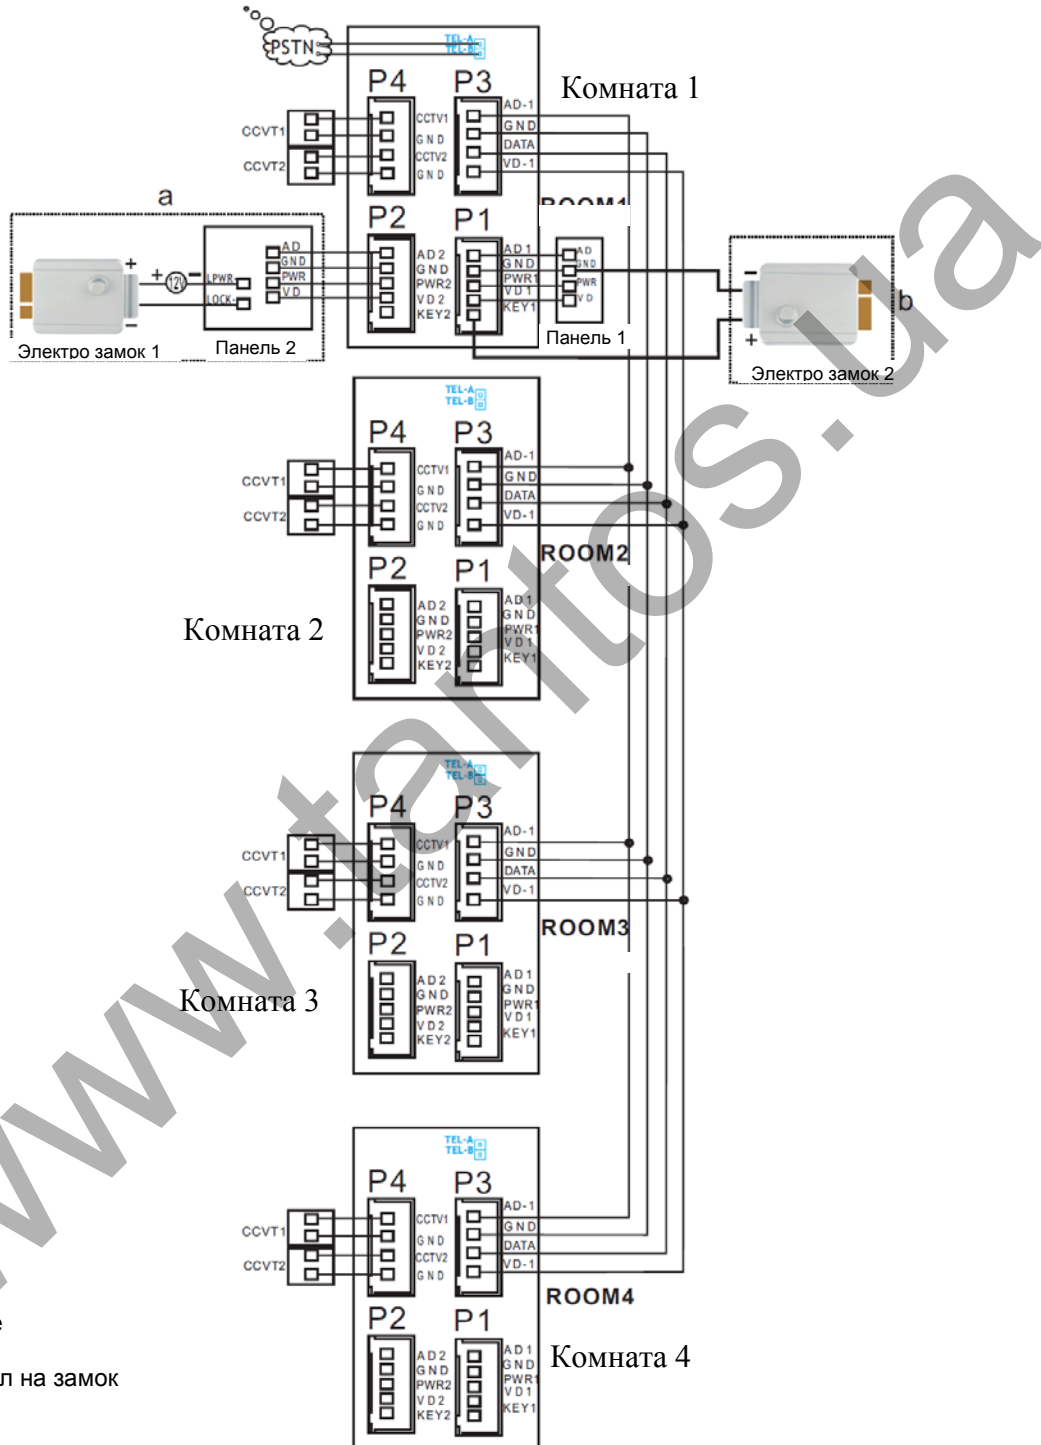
PSTN
TEL-A
TEL-B
P4
P3
Комната 1
CCVT1
CCVT2
CCTV1
GND
CCTV2
GND
AD-1
GND
DATA
VD-1
a
ROOM1
P2
P1
AD
GND
PWR
VD
LPWR
LOCK-
+
-
12V
AD2
GND
PWR2
VD2
KEY2
AD1
GND
PWR1
VD1
KEY1
AD
GND
PWR
VD
b
Электро замок 1
Панель 2
Панель 1
Электро замок 2
TEL-A
TEL-B
P4
P3
CCVT1
CCVT2
CCTV1
GND
CCTV2
GND
AD-1
GND
DATA
VD-1
ROOM2
P2
P1
Комната 2
AD2
GND
PWR2
VD2
KEY2
AD1
GND
PWR1
VD1
KEY1
TEL-A
TEL-B
P4
P3
CCVT1
CCVT2
CCTV1
GND
CCTV2
GND
AD-1
GND
DATA
VD-1
ROOM3
P2
P1
Комната 3
AD2
GND
PWR2
VD2
KEY2
AD1
GND
PWR1
VD1
KEY1
TEL-A
TEL-B
P4
P3
CCVT1
CCVT2
CCTV1
GND
CCTV2
GND
AD-1
GND
DATA
VD-1
ROOM4
P2
P1
AD2
GND
PWR2
VD2
KEY2
AD1
GND
PWR1
VD1
KEY1
Комната 4
е
л на замок
www.tantos.ua